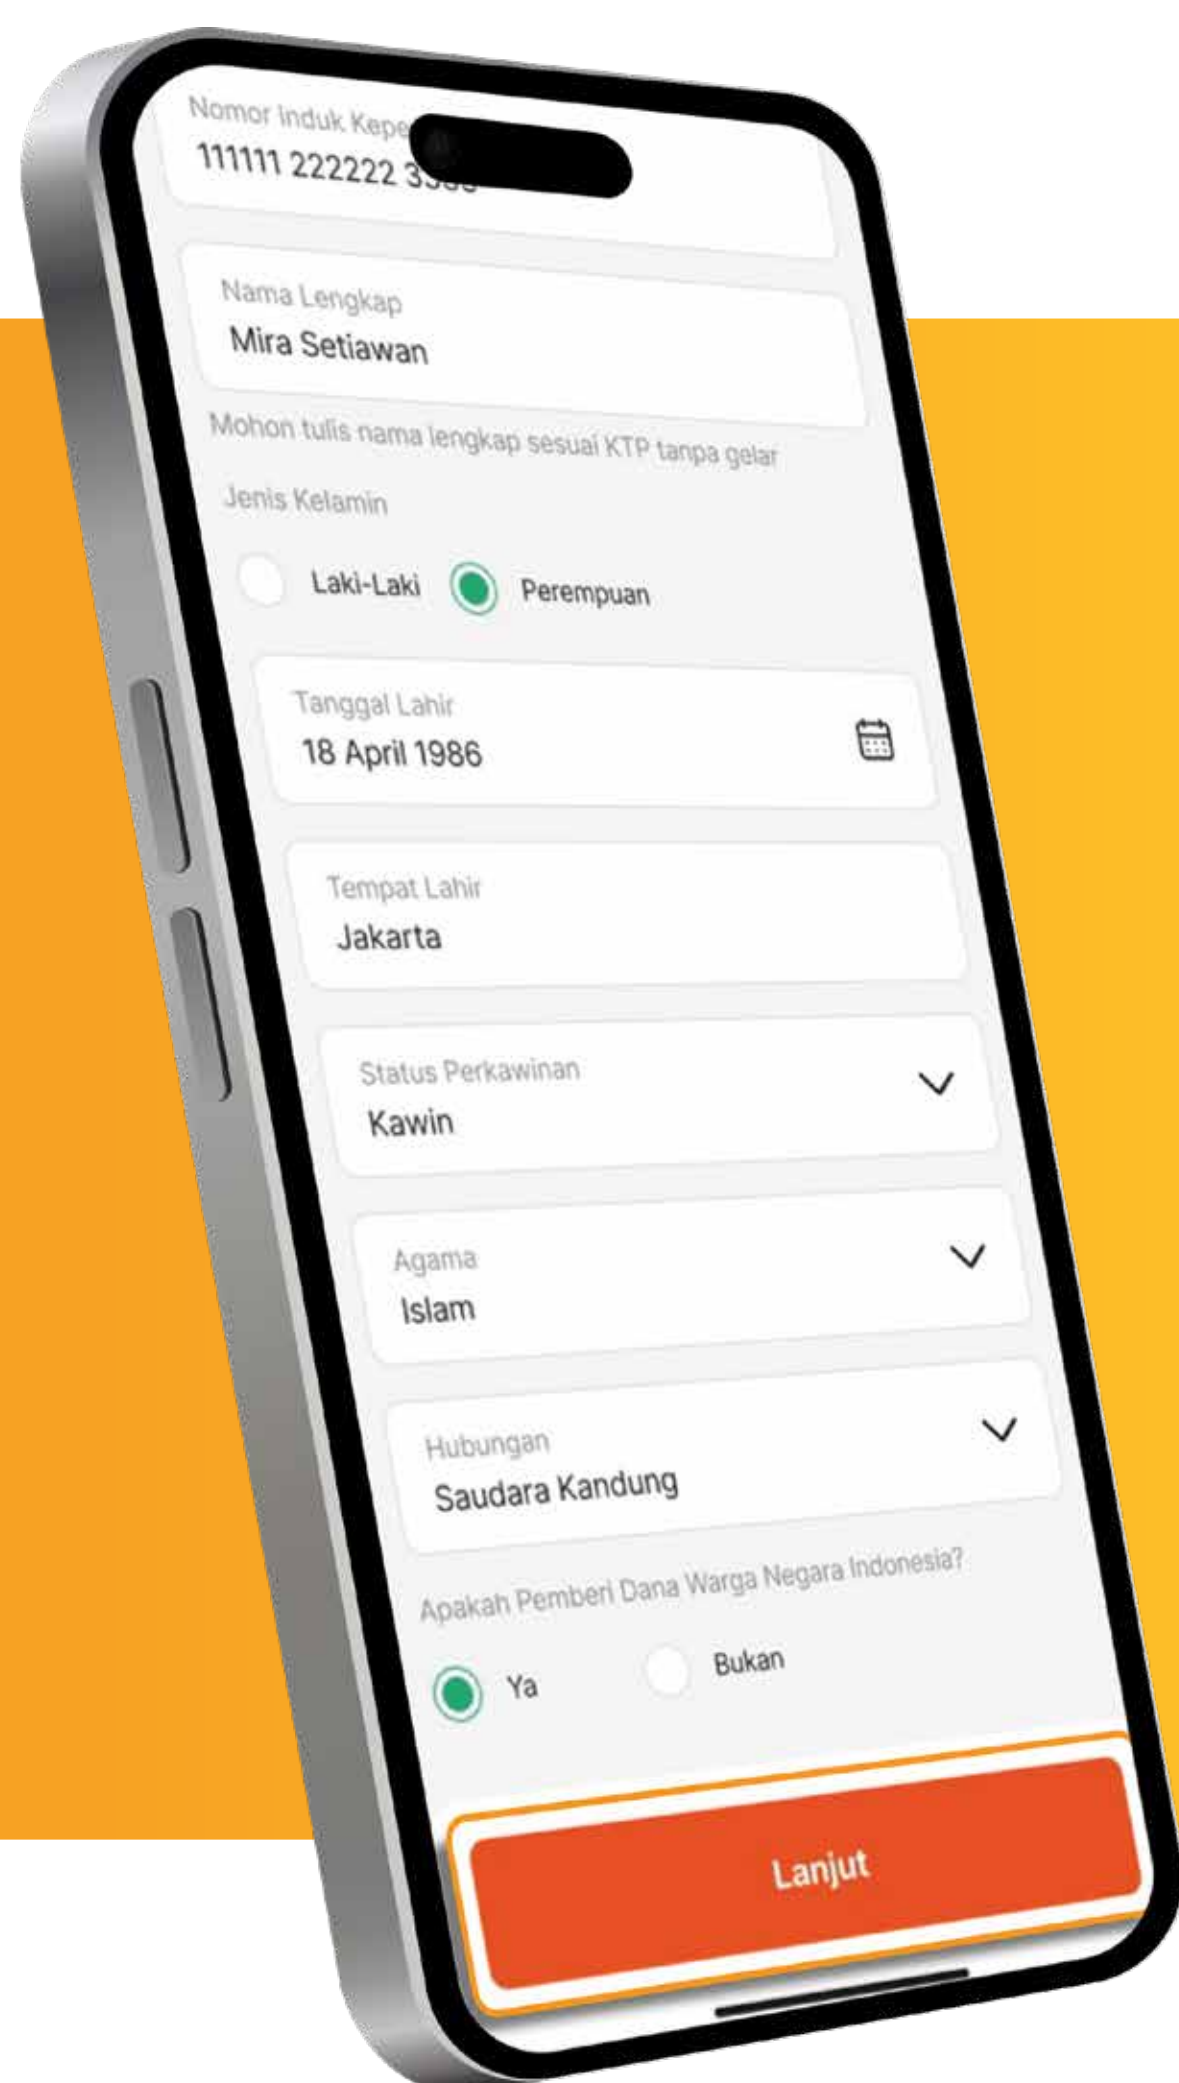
Nomor Induk Kepe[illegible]
111111 222222 3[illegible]

Nama Lengkap
Mira Setiawan

Mohon tulis nama lengkap sesuai KTP tanpa gelar

Jenis Kelamin

Laki-Laki

Perempuan

Tanggal Lahir
18 April 1986

Tempat Lahir
Jakarta

Status Perkawinan
Kawin

Agama
Islam

Hubungan
Saudara Kandung

Apakah Pemberi Dana Warga Negara Indonesia?

Ya

Bukan

Lanjut